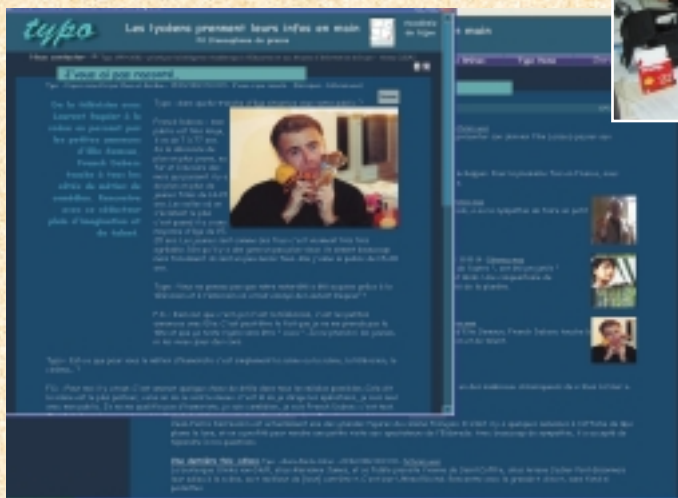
typo

Les lycéens prennent leurs infos en main

J'veux ai pas moisant...

Sur la télévision, nous sommes frappés à la scène en passant par les petites annonces d'Alix Jumon. Franck Dubosc touche à tous les sites du métier de comédien. Rencontre avec ce séducteur plein d'imagination et de talent.

en main

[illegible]